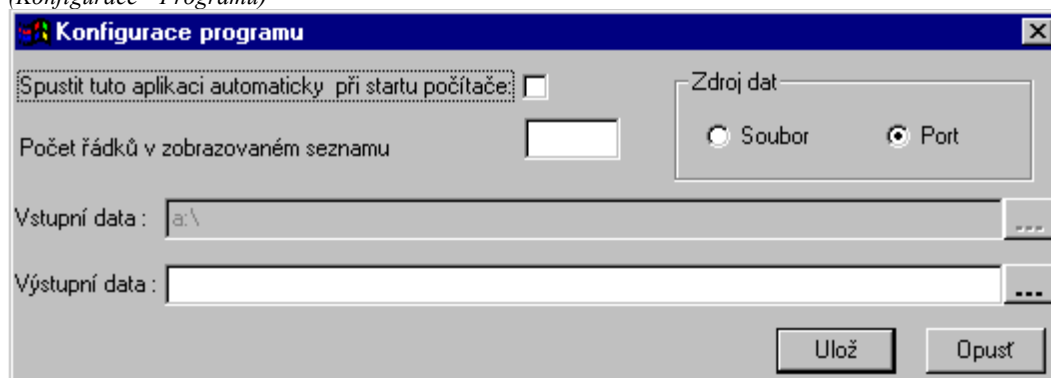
(Konfigurace - Programu)

Konfigurace programu

Spustit tuto aplikaci automaticky při startu počítače:

Zdroj dat

Soubor

Port

Počet řádků v zobrazovaném seznamu

Vstupní data : a:\

...

Výstupní data :

...

Ulož

Opusť